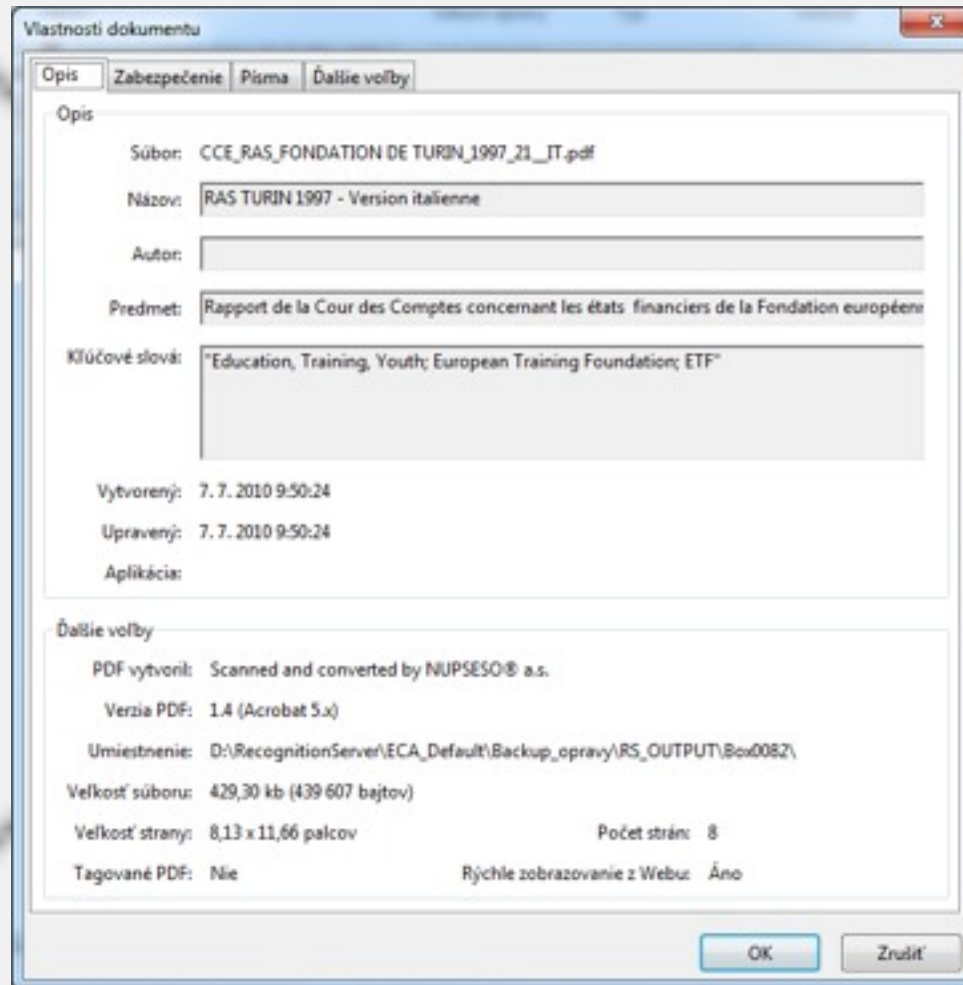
Vlastnosti dokumentu

Opis | Zabezpečenie | Písma | Ďalšie voľby

Opis

Súbor: CCE_RAS_FONDATION DE TURIN_1997_21__IT.pdf

Názov: RAS TURIN 1997 - Version italienne

Autor:

Predmet: Rapport de la Cour des Comptes concernant les états financiers de la Fondation européen

Kľúčové slová: "Education, Training, Youth; European Training Foundation; ETF"

Vytvorený: 7. 7. 2010 9:50:24

Upravený: 7. 7. 2010 9:50:24

Aplikácia:

Ďalšie voľby

PDF vytvoril: Scanned and converted by NUPSESO® a.s.

Verzia PDF: 1.4 (Acrobat 5.x)

Umiestnenie: D:\RecognitionServer\ECA_Default\Backup_opravy\RS_OUTPUT\Box0082\

Veľkosť súboru: 429,30 kb (439 607 bajtov)

Veľkosť strany: 8,13 x 11,66 palcov

Počet strán: 8

Tagované PDF: Nie

Rýchle zobrazovanie z Webu: Áno

OK

Zrušiť